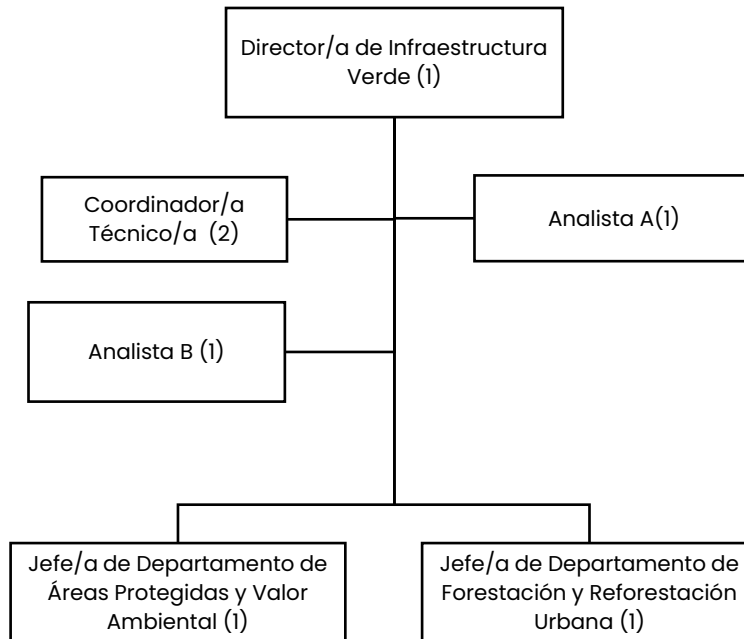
Director/a de Infraestructura Verde (1)

Coordinador/a Técnico/a (2)

Analista A(1)

Analista B (1)

Jefe/a de Departamento de Áreas Protegidas y Valor Ambiental (1)

Jefe/a de Departamento de Forestación y Reforestación Urbana (1)